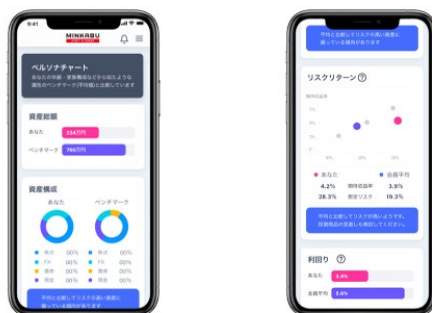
9:41

MINKABU

ペルソナチャート

あなたの年齢・家族構成などから似たような属性のベンチマーク(平均値)と比較しています

資産総額

あなた 234万円

ベンチマーク 790万円

資産構成

あなた

ベンチマーク

株式 00%

FX 00%

債券 00%

現金 00%

株式 00%

FX 00%

債券 00%

現金 00%

平均と比較してリスクの高い資産に偏っている傾向があります

平均と比較してリスクの高い資産に偏っている傾向があります

リスクリターン ⓘ

あなた

会員平均

4.2% 期待収益率 3.9%

28.3% 想定リスク 19.3%

平均と比較してリスクが高いようです。投資商品の見直しも検討してください。

利回り ⓘ

あなた 3.4%

会員平均 3.6%